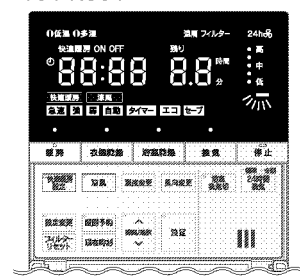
0低温 0多湿 温風 フィルター 24h換気

快適眠房 ON OFF 残り

88:88 8.8 時間 分

• 高
• 中
• 低

快適眠房 涼風

冷房 暖 除 自動 タイマー エコ セーブ

暖房 衣類乾燥 浴室乾燥 換気 停止

快適眠房 設定 涼風 風量変更 風向変更 運転 時刻合わせ

温度変更 時間予約 ^ 温度/時間 v 設定

フィルター リセット 現在時刻